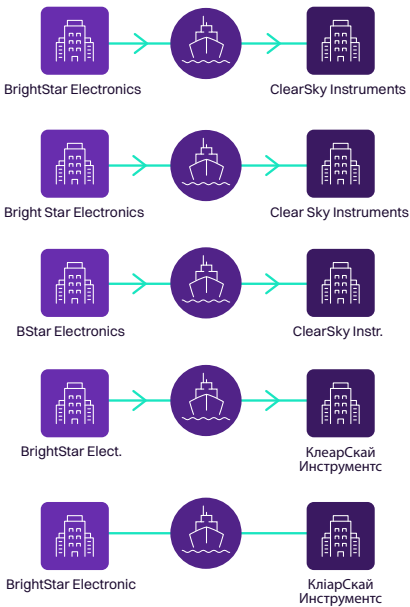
BrightStar Electronics

ClearSky Instruments

Bright Star Electronics

Clear Sky Instruments

BStar Electronics

ClearSky Instr.

BrightStar Elect.

КлеарСкай Инструментс

BrightStar Electronic

КліарСкай Инструментс